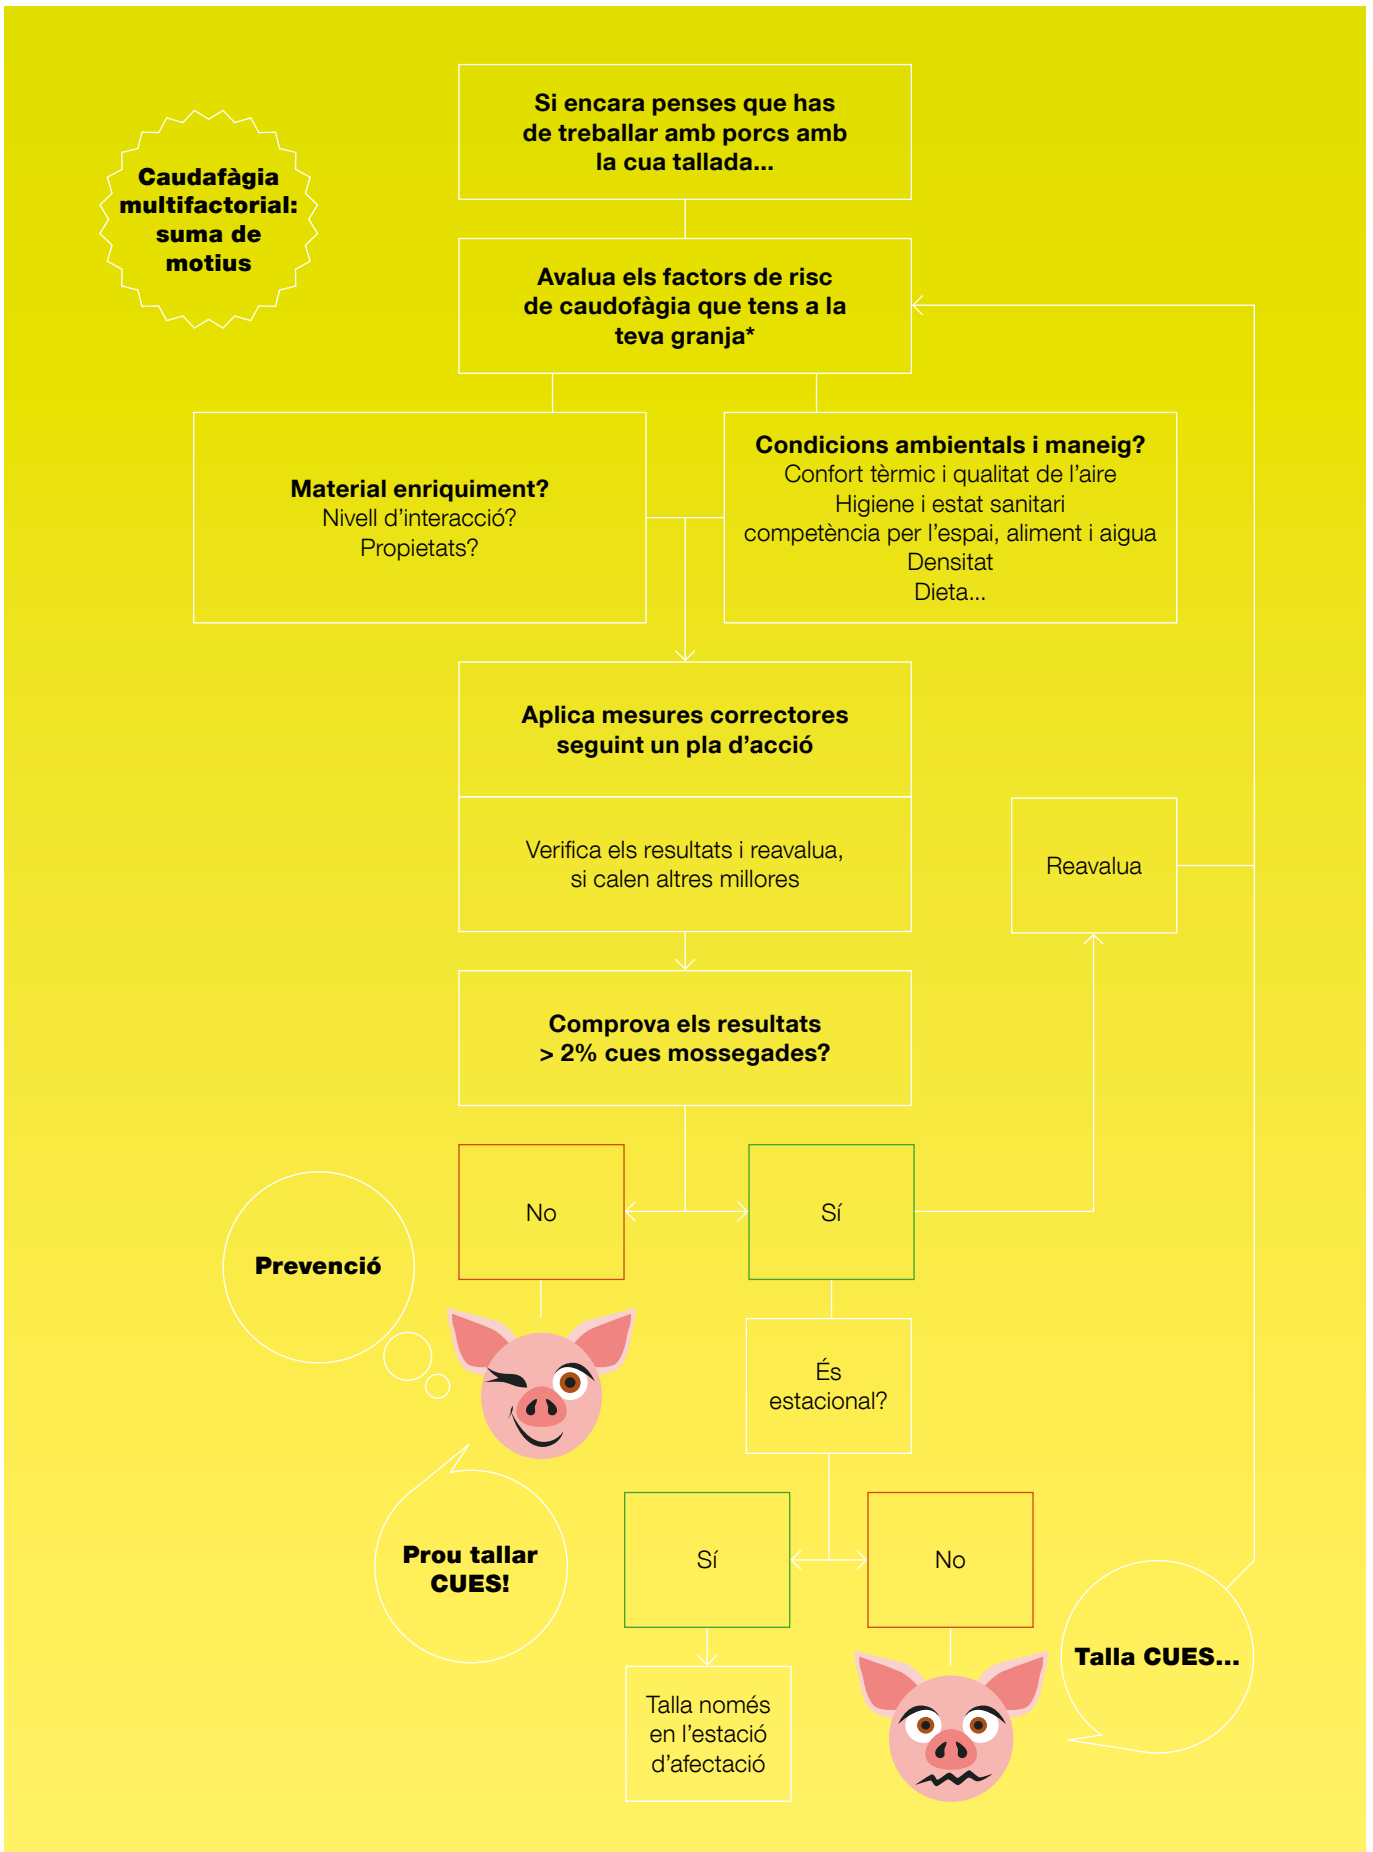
Caudafàgia multifactorial: suma de motius

Si encara penses que has de treballar amb porcs amb la cua tallada...

Avalua els factors de risc de caudofàgia que tens a la teva granja*

Material enriquiment?
Nivell d'interacció?
Propietats?

Condicions ambientals i maneig?
Confort tèrmic i qualitat de l'aire
Higiene i estat sanitari
competència per l'espai, aliment i aigua
Densitat
Dieta...

Aplica mesures correctores seguint un pla d'acció

Verifica els resultats i reavalua, si calen altres millores

Reavalua

Comprova els resultats
> 2% cues mossegades?

No

Sí

Prevenció

És estacional?

Prou tallar CUES!

Sí

No

Talla només en l'estació d'afectació

Talla CUES...